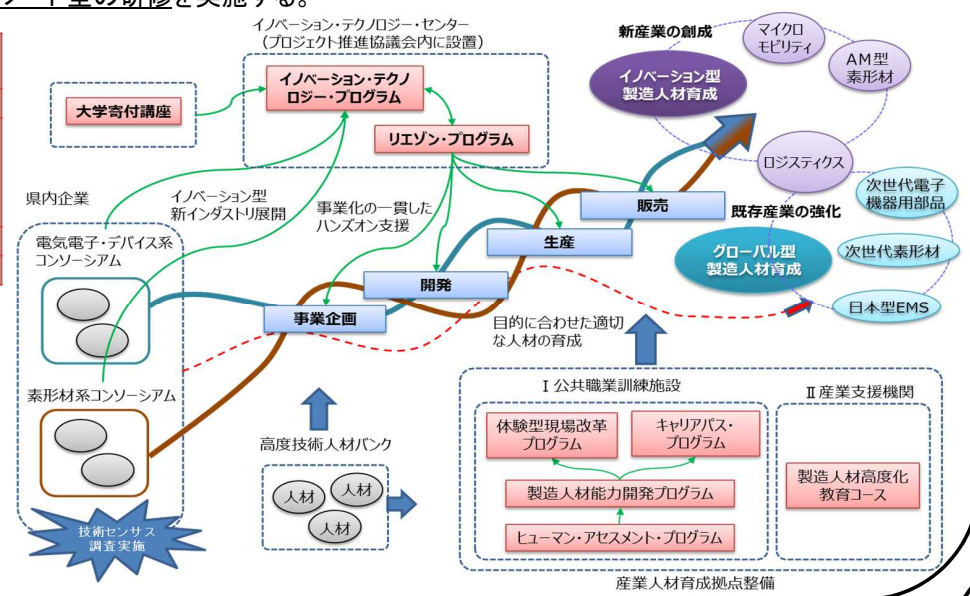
ーク型の研修を実施する。

イノベーション・テクノロジー・センター
（プロジェクト推進協議会内に設置）

大学寄付講座

イノベーション・テクノロジー・プログラム

リエゾン・プログラム

新産業の創成

イノベーション型製造人材育成

マイクロモビリティ

AM型素形材

ロジスティクス

次世代電子機器用部品

既存産業の強化

次世代素形材

グローバル型製造人材育成

日本型EMS

県内企業

イノベーション型新インダストリ展開

事業化の一貫したハンズオン支援

販売

生産

開発

事業企画

電気電子・デバイス系コンソーシアム

素形材系コンソーシアム

目的に合わせた適切な人材の育成

Ⅰ公共職業訓練施設

Ⅱ産業支援機関

体験型現場改革プログラム

キャリアパス・プログラム

製造人材能力開発プログラム

ヒューマン・アセスメント・プログラム

製造人材高度化教育コース

高度技術人材バンク

人材

人材

人材

技術センサス調査実施

産業人材育成拠点整備